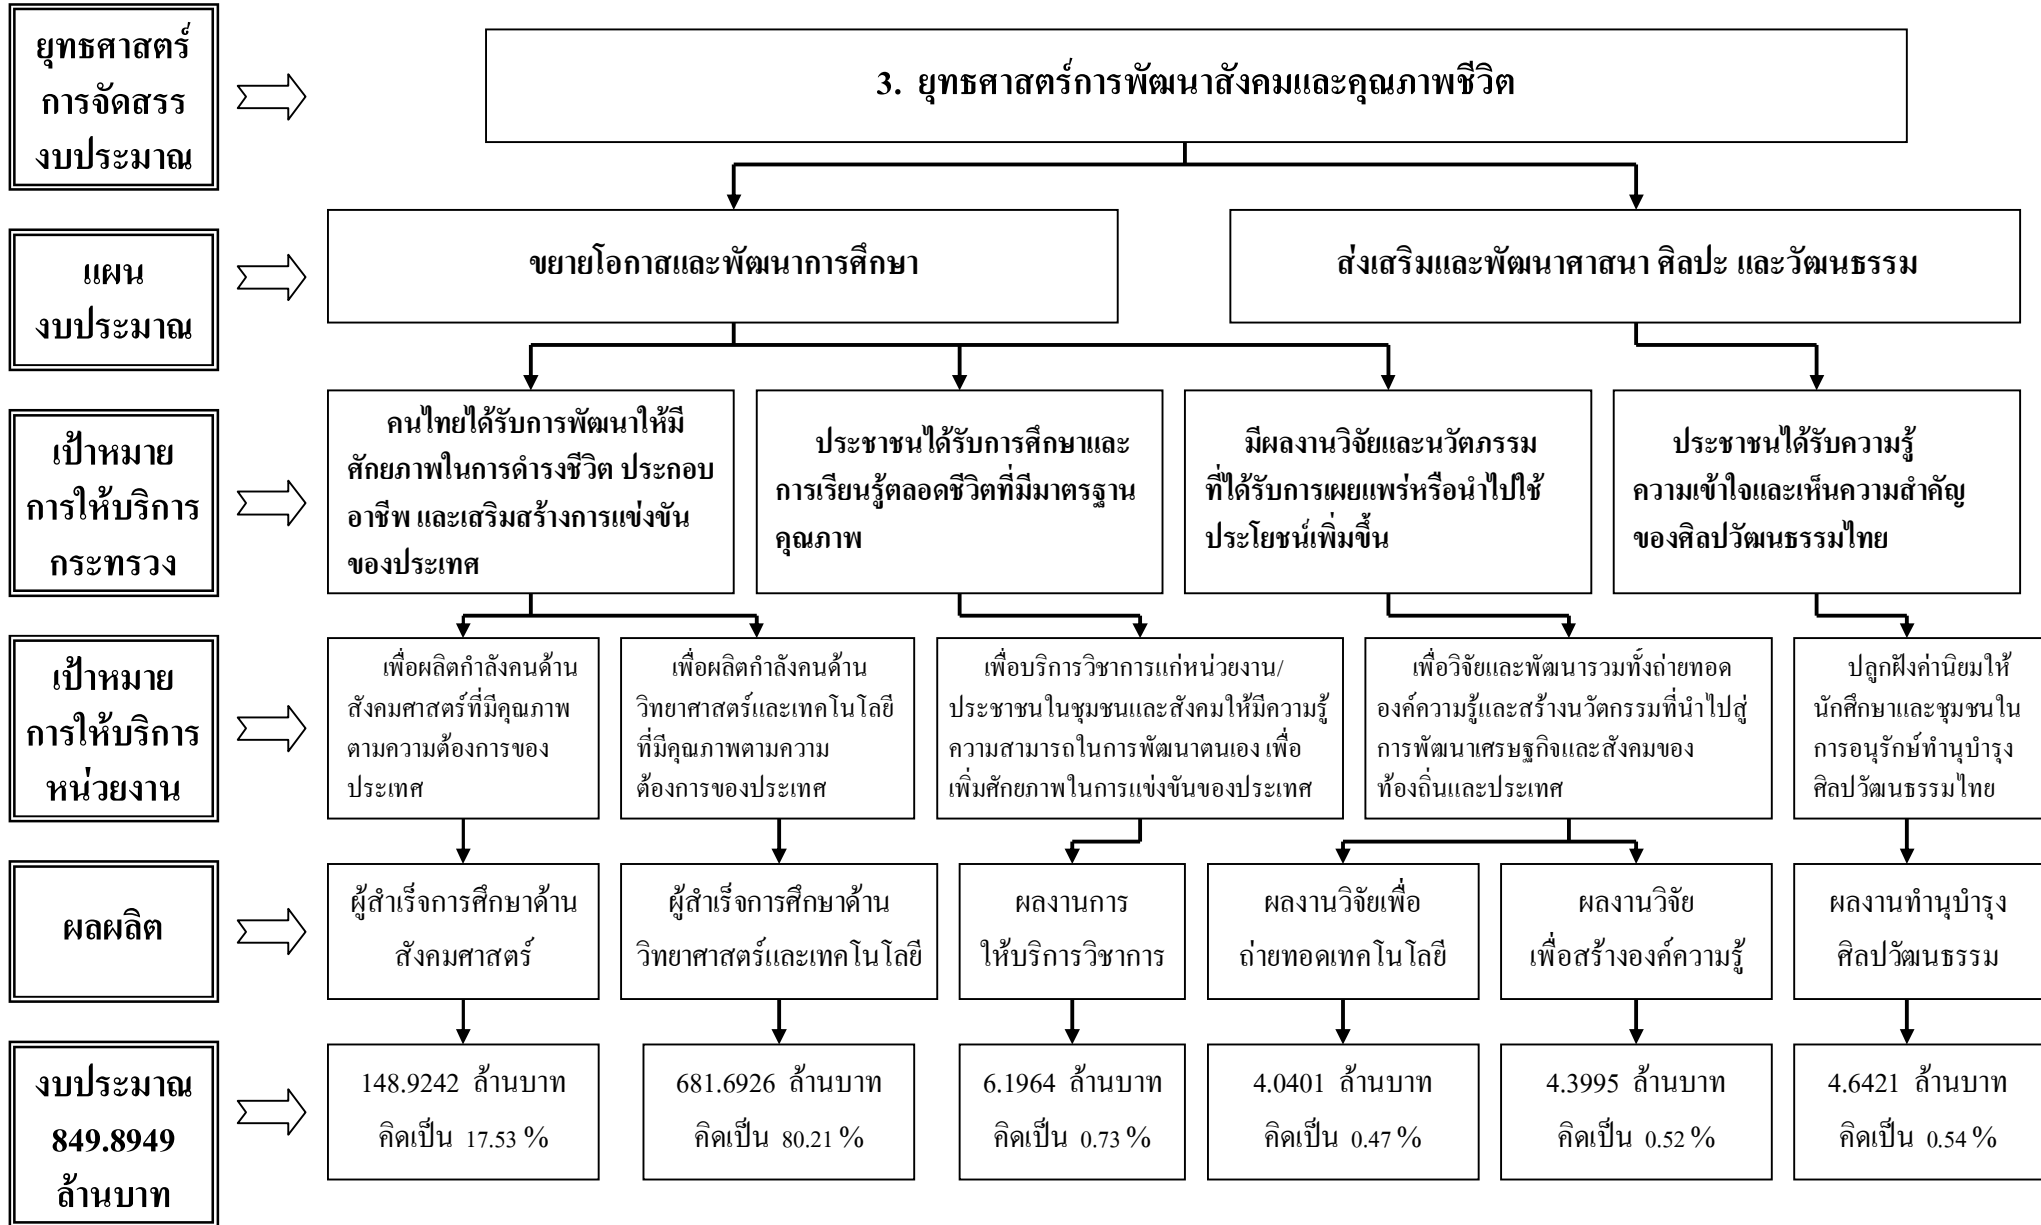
ยุทธศาสตร์การจัดสรรงบประมาณ

3. ยุทธศาสตร์การพัฒนาสังคมและคุณภาพชีวิต

แผนงบประมาณ

ขยายโอกาสและพัฒนาการศึกษา

ส่งเสริมและพัฒนาศาสนา ศิลปะ และวัฒนธรรม

เป้าหมายการให้บริการกระทรวง

คนไทยได้รับการพัฒนาให้มีศักยภาพในการดำรงชีวิต ประกอบอาชีพ และเสริมสร้างการแข่งขันของประเทศ

ประชาชนได้รับการศึกษาและการเรียนรู้ตลอดชีวิตที่มีมาตรฐานคุณภาพ

มีผลงานวิจัยและนวัตกรรมที่ได้รับการเผยแพร่หรือนำไปใช้ประโยชน์เพิ่มขึ้น

ประชาชนได้รับความรู้ความเข้าใจและเห็นความสำคัญของศิลปวัฒนธรรมไทย

เป้าหมายการให้บริการหน่วยงาน

เพื่อผลิตกำลังคนด้านสังคมศาสตร์ที่มีคุณภาพตามความต้องการของประเทศ

เพื่อผลิตกำลังคนด้านวิทยาศาสตร์และเทคโนโลยีที่มีคุณภาพตามความต้องการของประเทศ

เพื่อบริการวิชาการแก่หน่วยงาน/ประชาชนในชุมชนและสังคมให้มีความรู้ความสามารถในการพัฒนาตนเอง เพื่อเพิ่มศักยภาพในการแข่งขันของประเทศ

เพื่อวิจัยและพัฒนารวมทั้งถ่ายทอดองค์ความรู้และสร้างนวัตกรรมที่นำไปสู่การพัฒนาเศรษฐกิจและสังคมของท้องถิ่นและประเทศ

ปลูกฝังค่านิยมให้นักศึกษาและชุมชนในการอนุรักษ์ทำนุบำรุงศิลปวัฒนธรรมไทย

ผลผลิต

ผู้สำเร็จการศึกษาด้านสังคมศาสตร์

ผู้สำเร็จการศึกษาด้านวิทยาศาสตร์และเทคโนโลยี

ผลงานการให้บริการวิชาการ

ผลงานวิจัยเพื่อถ่ายทอดเทคโนโลยี

ผลงานวิจัยเพื่อสร้างองค์ความรู้

ผลงานทำนุบำรุงศิลปวัฒนธรรม

งบประมาณ 849.8949 ล้านบาท

148.9242 ล้านบาท คิดเป็น 17.53 %

681.6926 ล้านบาท คิดเป็น 80.21 %

6.1964 ล้านบาท คิดเป็น 0.73 %

4.0401 ล้านบาท คิดเป็น 0.47 %

4.3995 ล้านบาท คิดเป็น 0.52 %

4.6421 ล้านบาท คิดเป็น 0.54 %